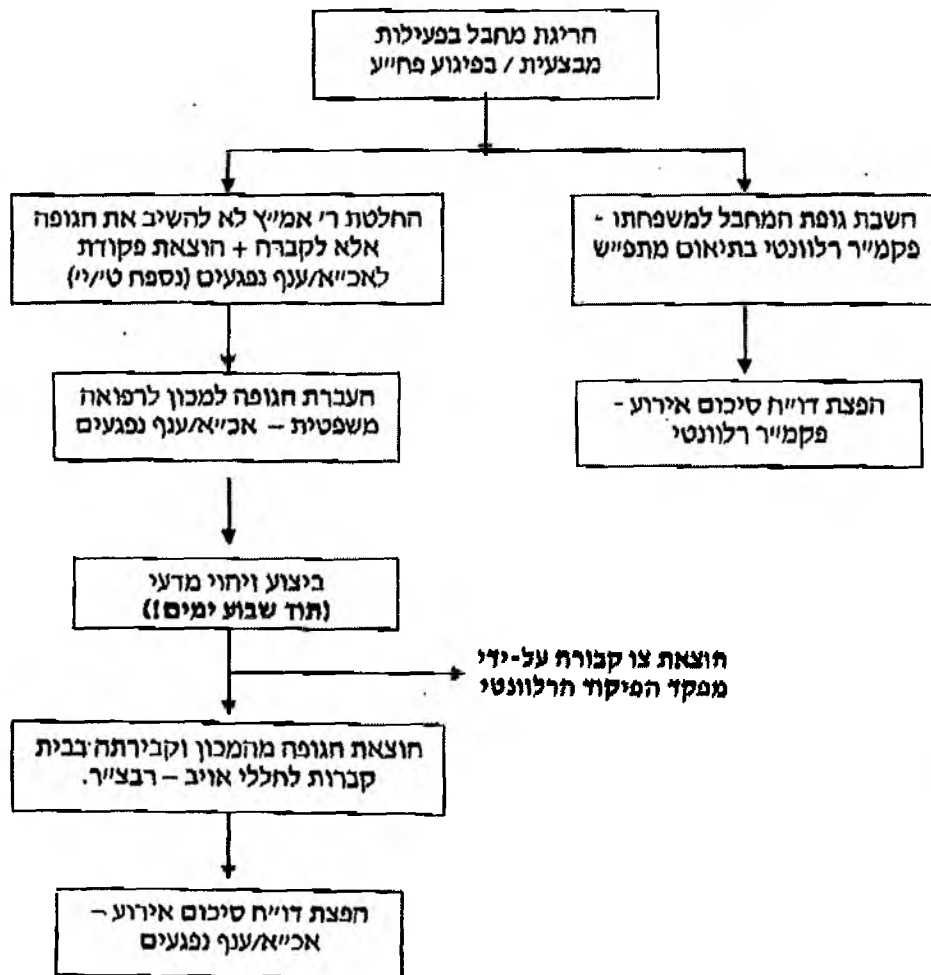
הריגת מחבל בפעילות מבצעית / בפיגוע פח״ע

השבת גופת המחבל למשפחתו - פקמ״ר רלוונטי בתיאום מתפ״ש

הפצת דו״ח סיכום אירוע - פקמ״ר רלוונטי

החלטת ר׳ אמ״ץ לא להשיב את הגופה אלא לקברה + הוצאת פקודת לאכ״א/ענף נפגעים (נספח ט׳/י׳)

העברת הגופה למכון לרפואה משפטית – אכ״א/ענף נפגעים

ביצוע זיהוי מדעי (תוך שבוע ימים!)

הוצאת צו קבורה על-ידי ממקד הפיקוד הרלוונטי

הוצאת הגופה מהמכון וקבירתה בבית קברות לחללי אויב – רבצ״ר.

הפצת דו״ח סיכום אירוע – אכ״א/ענף נפגעים